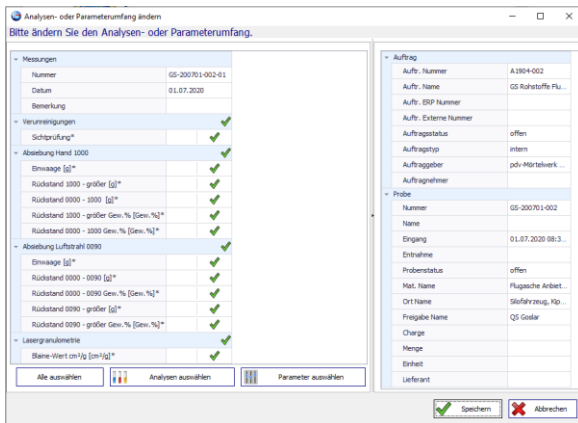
Analysen- oder Parameterumfang ändern

Bitte ändern Sie den Analysen- oder Parameterumfang.

| Messungen | |
|---|---|
| Nummer | GS-200701-002-01 |
| Datum | 01.07.2020 |
| Bemerkung | |

Verunreinigungen
Sichtprüfung*

Absiebung Hand 1000
Einwaage [g]*
Rückstand 1000 - größer [g]*
Rückstand 0000 - 1000 [g]*
Rückstand 1000 - größer Gew.% [Gew.%]*
Rückstand 0000 - 1000 Gew.% [Gew.%]*

Absiebung Luftstrahl 0090
Einwaage [g]*
Rückstand 0000 - 0090 [g]*
Rückstand 0000 - 0090 Gew.% [Gew.%]*
Rückstand 0090 - größer [g]*
Rückstand 0090 - größer Gew.% [Gew.%]*

Lasergranulometrie
Blaine-Wert cm²/g [cm²/g]*

Alle auswählen
Analysen auswählen
Parameter auswählen

| Auftrag | |
|---|---|
| Auftr. Nummer | A1904-002 |
| Auftr. Name | GS Rohstoffe Flu... |
| Auftr. ERP Nummer | |
| Auftr. Externe Nummer | |
| Auftragsstatus | offen |
| Auftragstyp | intern |
| Auftraggeber | pdv-Mörtelwerk ... |
| Auftragnehmer | |

| Probe | |
|---|---|
| Nummer | GS-200701-002 |
| Name | |
| Eingang | 01.07.2020 08:3... |
| Entnahme | |
| Probenstatus | offen |
| Mat. Name | Flugasche Anbiet... |
| Ort Name | Silofahrzeug, Kip... |
| Freigabe Name | QS Goslar |
| Charge | |
| Menge | |
| Einheit | |
| Lieferant | |

Speichern
Abbrechen